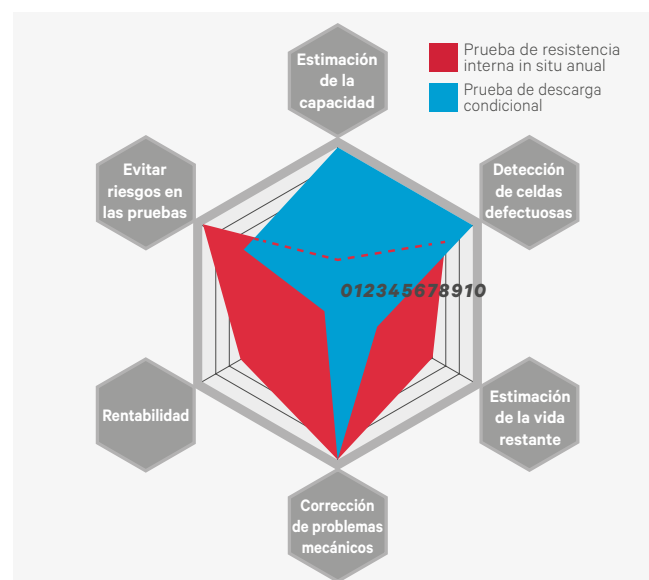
Estimación de la capacidad

Prueba de resistencia interna in situ anual

Prueba de descarga condicional

Evitar riesgos en las pruebas

Detección de celdas defectuosas

012345678910

Rentabilidad

Estimación de la vida restante

Corrección de problemas mecánicos